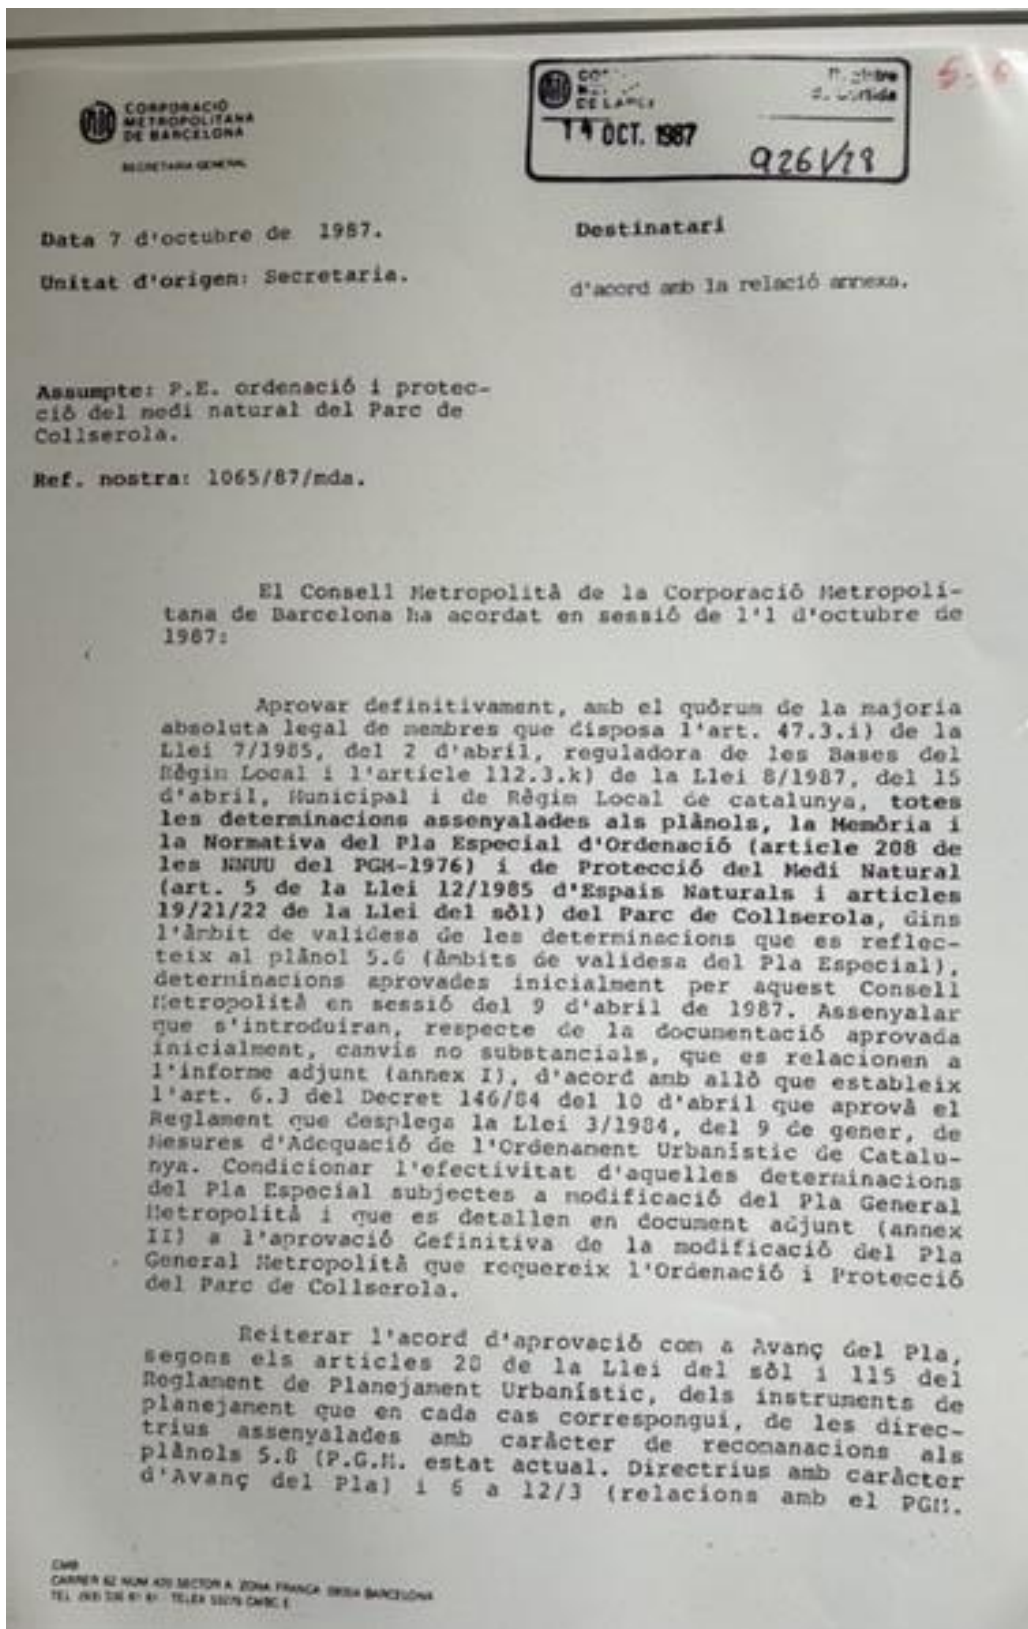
CORPORACIÓ METROPOLITANA DE BARCELONA

SECRETARIA GENERAL

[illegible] DE LA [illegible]
14 OCT. 1987
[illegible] entrada
926 V 28

5.6

Data 7 d'octubre de 1987.

Unitat d'origen: Secretaria.

Destinatari

d'acord amb la relació annexa.

Assumpte: P.E. ordenació i protecció del medi natural del Parc de Collserola.

Ref. nostra: 1065/87/mda.

El Consell Metropolità de la Corporació Metropolitana de Barcelona ha acordat en sessió de l'1 d'octubre de 1987:

Aprovar definitivament, amb el quòrum de la majoria absoluta legal de membres que disposa l'art. 47.3.i) de la Llei 7/1985, del 2 d'abril, reguladora de les Bases del Règim Local i l'article 112.3.k) de la Llei 8/1987, del 15 d'abril, Municipal i de Règim Local de catalunya, totes les determinacions assenyalades als plànols, la Memòria i la Normativa del Pla Especial d'Ordenació (article 208 de les NNUU del PGM-1976) i de Protecció del Medi Natural (art. 5 de la Llei 12/1985 d'Espais Naturals i articles 19/21/22 de la Llei del sòl) del Parc de Collserola, dins l'àmbit de validesa de les determinacions que es reflecteix al plànol 5.6 (àmbits de validesa del Pla Especial), determinacions aprovades inicialment per aquest Consell Metropolità en sessió del 9 d'abril de 1987. Assenyalar que s'introduiran, respecte de la documentació aprovada inicialment, canvis no substancials, que es relacionen a l'informe adjunt (annex I), d'acord amb allò que estableix l'art. 6.3 del Decret 146/84 del 10 d'abril que aprovà el Reglament que desplega la Llei 3/1984, del 9 de gener, de Mesures d'Adequació de l'Ordenament Urbanístic de Catalunya. Condicionar l'efectivitat d'aquelles determinacions del Pla Especial subjectes a modificació del Pla General Metropolità i que es detallen en document adjunt (annex II) a l'aprovació definitiva de la modificació del Pla General Metropolità que requereix l'Ordenació i Protecció del Parc de Collserola.

Reiterar l'acord d'aprovació com a Avanç del Pla, segons els articles 20 de la Llei del sòl i 115 del Reglament de Planejament Urbanístic, dels instruments de planejament que en cada cas correspongui, de les directrius assenyalades amb caràcter de recomanacions als plànols 5.8 (P.G.M. estat actual. Directrius amb caràcter d'Avanç del Pla) i 6 a 12/3 (relacions amb el PGM.

CMB
CARRER 62 NUM 420 SECTOR A ZONA FRANCA 08004 BARCELONA
TEL. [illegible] TELEX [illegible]